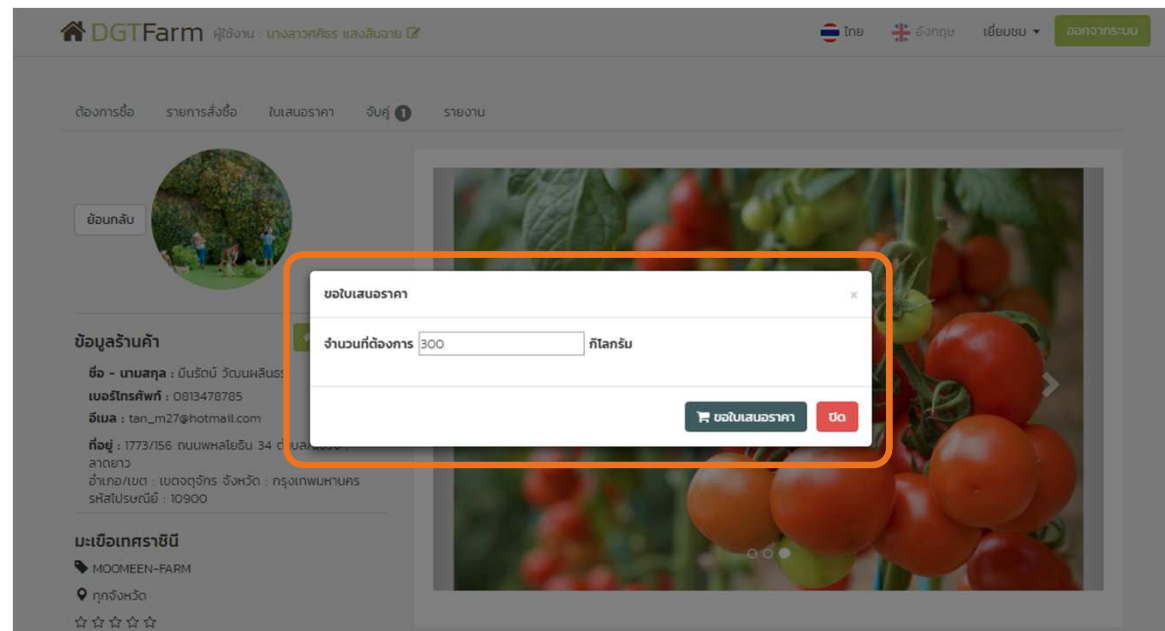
DGTFarm ผู้ใช้งาน : นางสาวศศิธร แสงสินวาย

ไทย อังกฤษ เยี่ยมชม ▾ ออกจากระบบ

ต้องการซื้อ รายการสั่งซื้อ ใบเสนอราคา จับคู่ 1 รายงาน

ย้อนกลับ

ข้อมูลร้านค้า

ชื่อ - นามสกุล : มีนรัตน์ วัฒนผลินธร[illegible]

เบอร์โทรศัพท์ : 0813478785

อีเมล : tan_m27@hotmail.com

ที่อยู่ : 1773/156 ถนนพหลโยธิน 34 ต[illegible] ลาดยาว อำเภอ/เขต : เขตจตุจักร จังหวัด : กรุงเทพมหานคร รหัสไปรษณีย์ : 10900

มะเขือเทศราชินี

MOOMEEN-FARM

ทุกจังหวัด

☆☆☆☆☆

ขอใบเสนอราคา ×

จำนวนที่ต้องการ 300 กิโลกรัม

ขอใบเสนอราคา ปิด